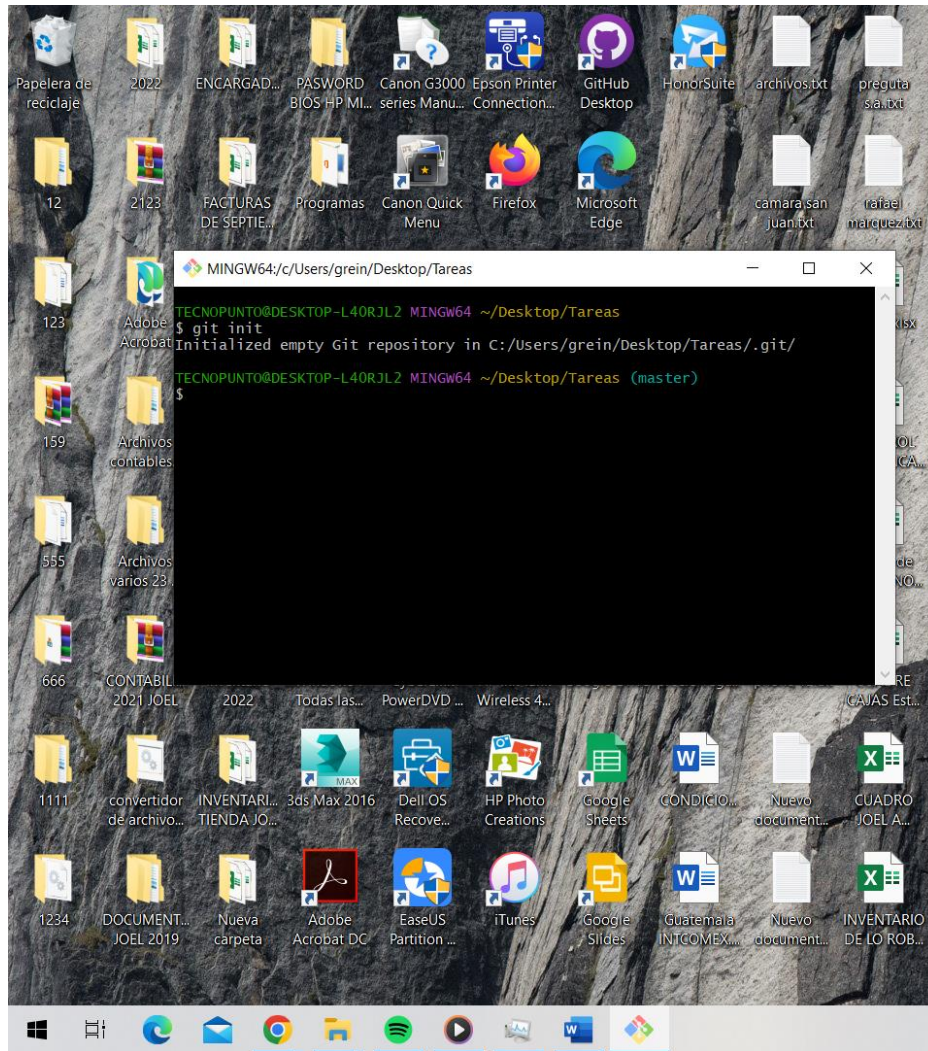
Papelera de reciclaje
2022
ENCARGAD...
PASWORD BIOS HP MI...
Canon G3000 series Manu...
Epson Printer Connection...
GitHub Desktop
HonorSuite
archivos.txt
preguntas.a.txt

12
2123
FACTURAS DE SEPTIE...
Programas
Canon Quick Menu
Firefox
Microsoft Edge
camara san juan.txt
rafael marquez.txt

123
Adobe Acrobat
xlsx

159
Archivos contables
ROL CA...

555
Archivos varios 23
de NO...

666
CONTABIL 2021 JOEL
2022
Todas las...
PowerDVD ...
Wireless 4...
RE CAJAS Est...

MINGW64:/c/Users/grein/Desktop/Tareas

TECNOPUNTO@DESKTOP-L40RJL2 MINGW64 ~/Desktop/Tareas
$ git init
Initialized empty Git repository in C:/Users/grein/Desktop/Tareas/.git/

TECNOPUNTO@DESKTOP-L40RJL2 MINGW64 ~/Desktop/Tareas (master)
$

1111
convertidor de archivo...
INVENTARI... TIENDA JO...
3ds Max 2016
Dell OS Recove...
HP Photo Creations
Google Sheets
CONDICIO...
Nuevo document...
CUADRO JOEL A...

1234
DOCUMENT... JOEL 2019
Nueva carpeta
Adobe Acrobat DC
EaseUS Partition ...
iTunes
Google Slides
Guatemala INTCOMEX...
Nuevo document...
INVENTARIO DE LO ROB...